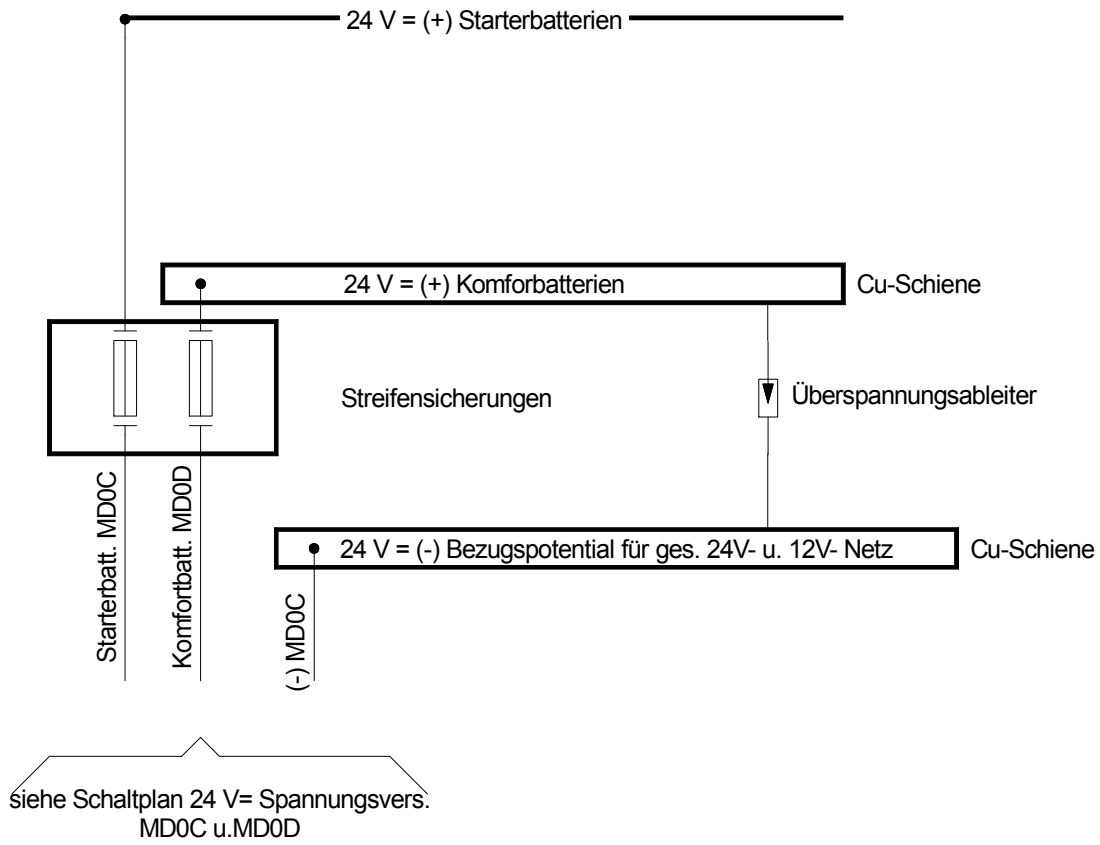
24 V = (+) Starterbatterien

24 V = (+) Komforbatterien

Cu-Schiene

Streifensicherungen

Überspannungsableiter

Starterbatt. MD0C

Komfortbatt. MD0D

24 V = (-) Bezugspotential für ges. 24V- u. 12V- Netz

Cu-Schiene

(-) MD0C

siehe Schaltplan 24 V= Spannungsvers. MD0C u.MD0D